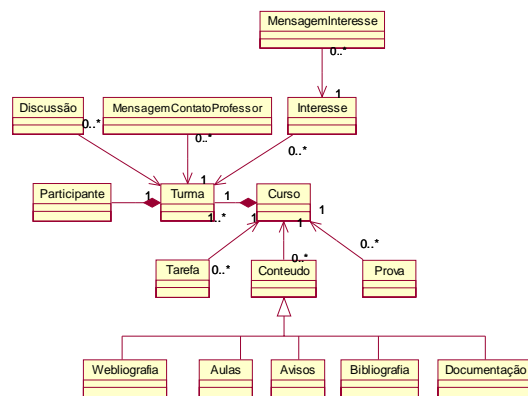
MensagemInteresse

0..*

1

Discussão

MensagemContatoProfessor

Interesse

0..*

0..*

0..*

1

Participante

1

Turma

1

Curso

1

1..*

1

1

Tarefa

0..*

0..*

Conteudo

0..*

Prova

Webliografia

Aulas

Avisos

Bibliografia

Documentação